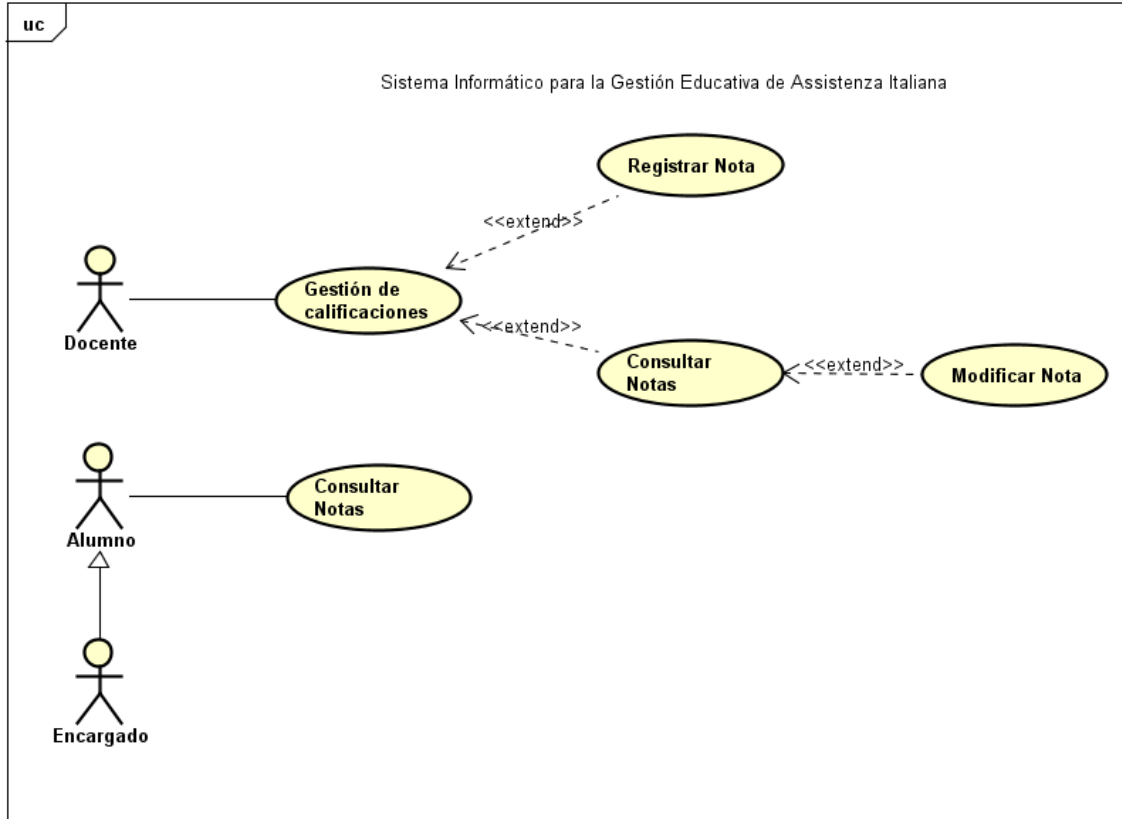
uc

Sistema Informático para la Gestión Educativa de Assistenza Italiana

Registrar Nota

<<extend>>

Gestión de calificaciones

Docente

<<extend>>

Consultar Notas

<<extend>>

Modificar Nota

Consultar Notas

Alumno

Encargado